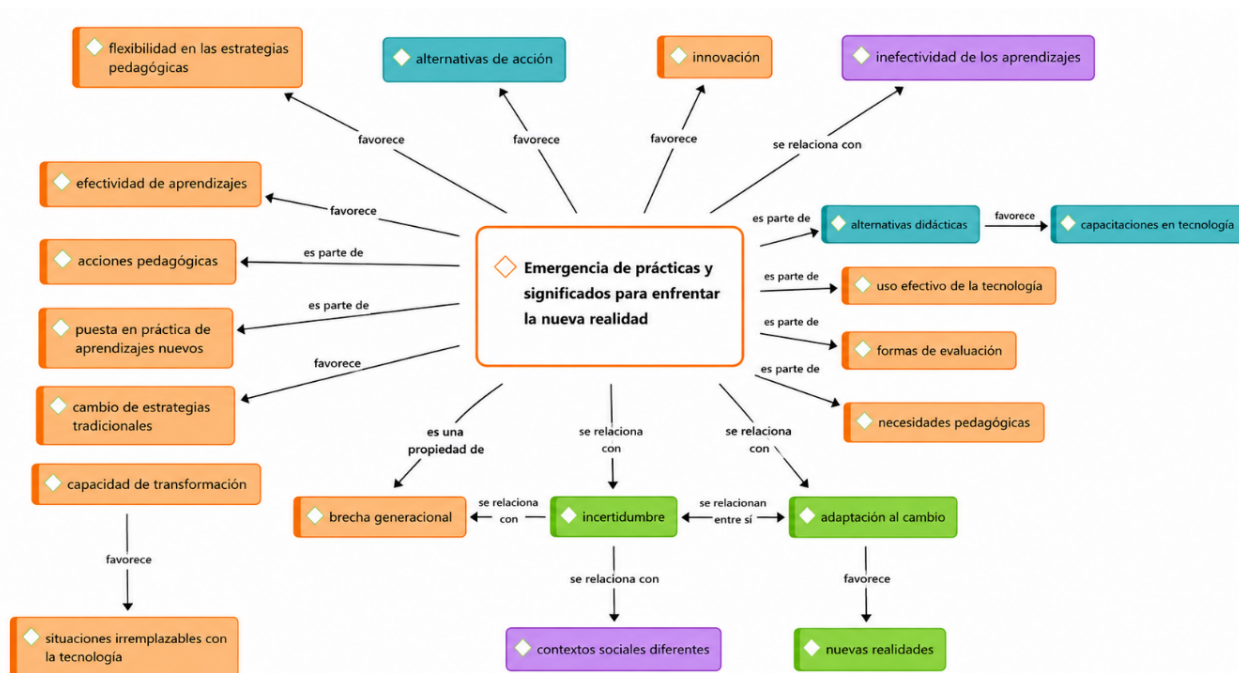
flexibilidad en las estrategias pedagógicas

alternativas de acción

innovación

inefectividad de los aprendizajes

favorece

favorece

favorece

se relaciona con

efectividad de aprendizajes

favorece

es parte de

alternativas didácticas

favorece

capacitaciones en tecnología

acciones pedagógicas

es parte de

Emergencia de prácticas y significados para enfrentar la nueva realidad

es parte de

uso efectivo de la tecnología

es parte de

puesta en práctica de aprendizajes nuevos

es parte de

formas de evaluación

favorece

es parte de

cambio de estrategias tradicionales

necesidades pedagógicas

es una propiedad de

se relaciona con

se relaciona con

capacidad de transformación

brecha generacional

se relaciona con

incertidumbre

se relacionan entre sí

adaptación al cambio

favorece

se relaciona con

favorece

situaciones irremplazables con la tecnología

contextos sociales diferentes

nuevas realidades